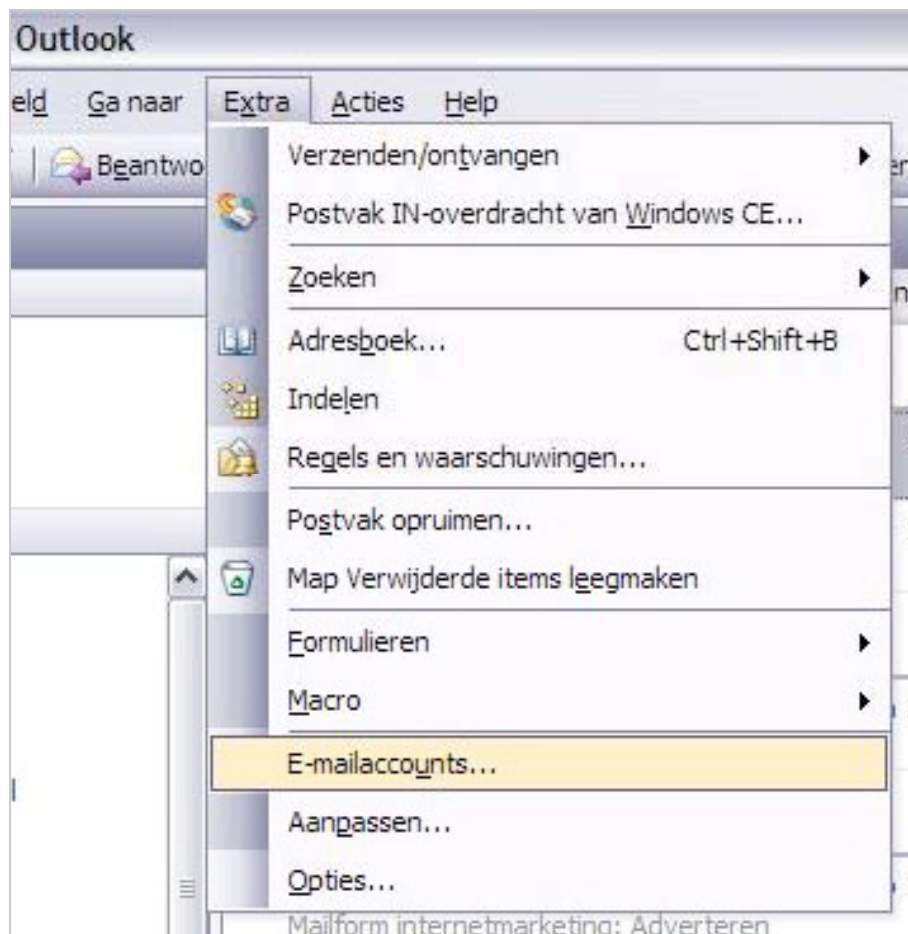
Outlook

eld Ga naar Extra Acties Help

Beantwo

Verzenden/ontvangen

Postvak IN-overdracht van Windows CE...

Zoeken

Adresboek... Ctrl+Shift+B

Indelen

Regels en waarschuwingen...

Postvak opruimen...

Map Verwijderde items leegmaken

Formulieren

Macro

E-mailaccounts...

Aanpassen...

Opties...

Mailform internetmarketing: Adverteren